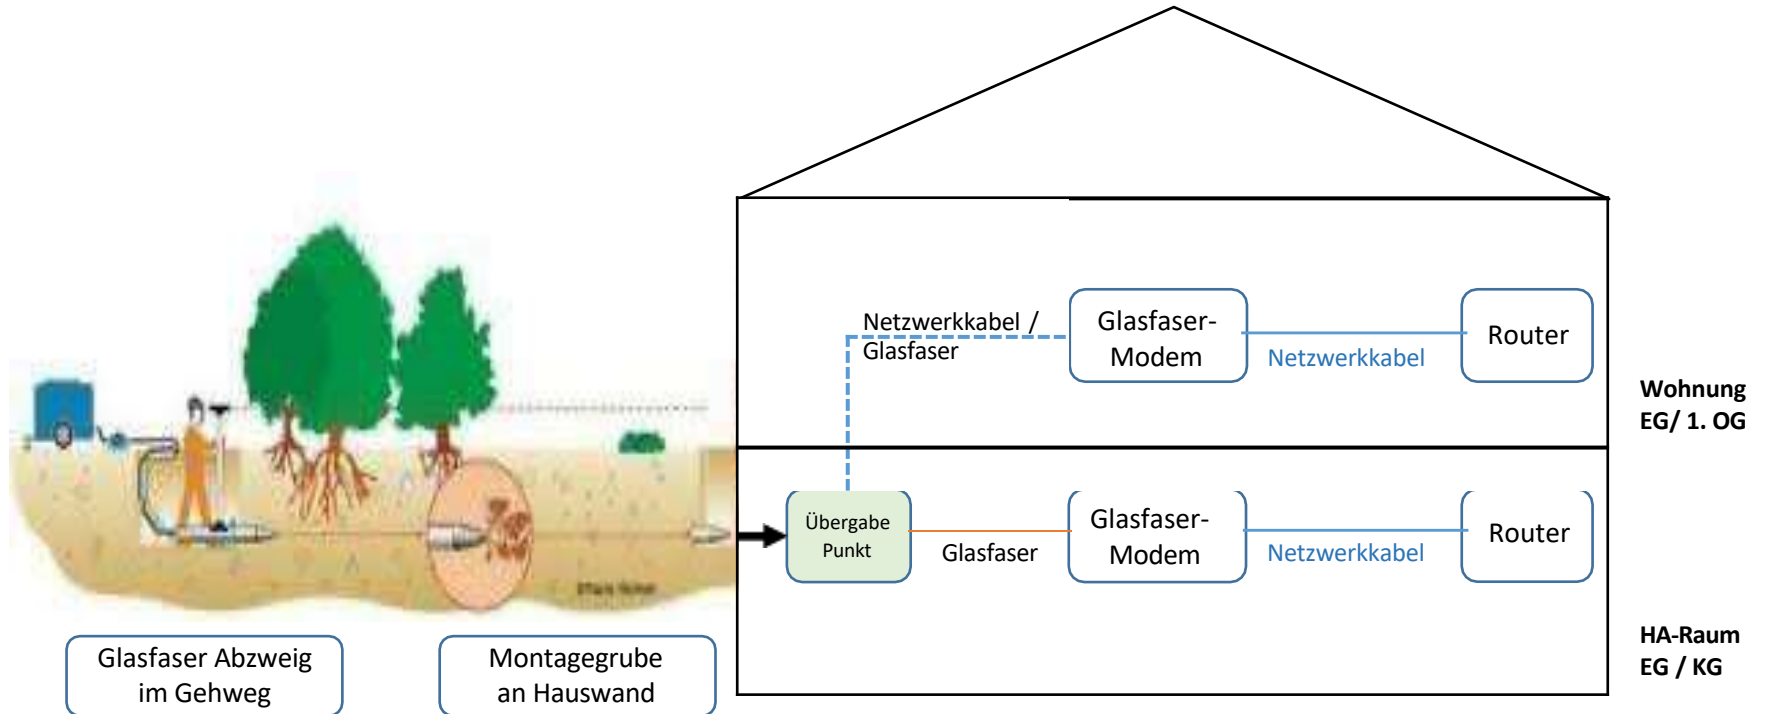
Netzwerkkabel / Glasfaser

Glasfaser-Modem

Netzwerkkabel

Router

Wohnung EG/ 1. OG

Übergabe Punkt

Glasfaser

Glasfaser-Modem

Netzwerkkabel

Router

HA-Raum EG / KG

Glasfaser Abzweig im Gehweg

Montagegrube an Hauswand